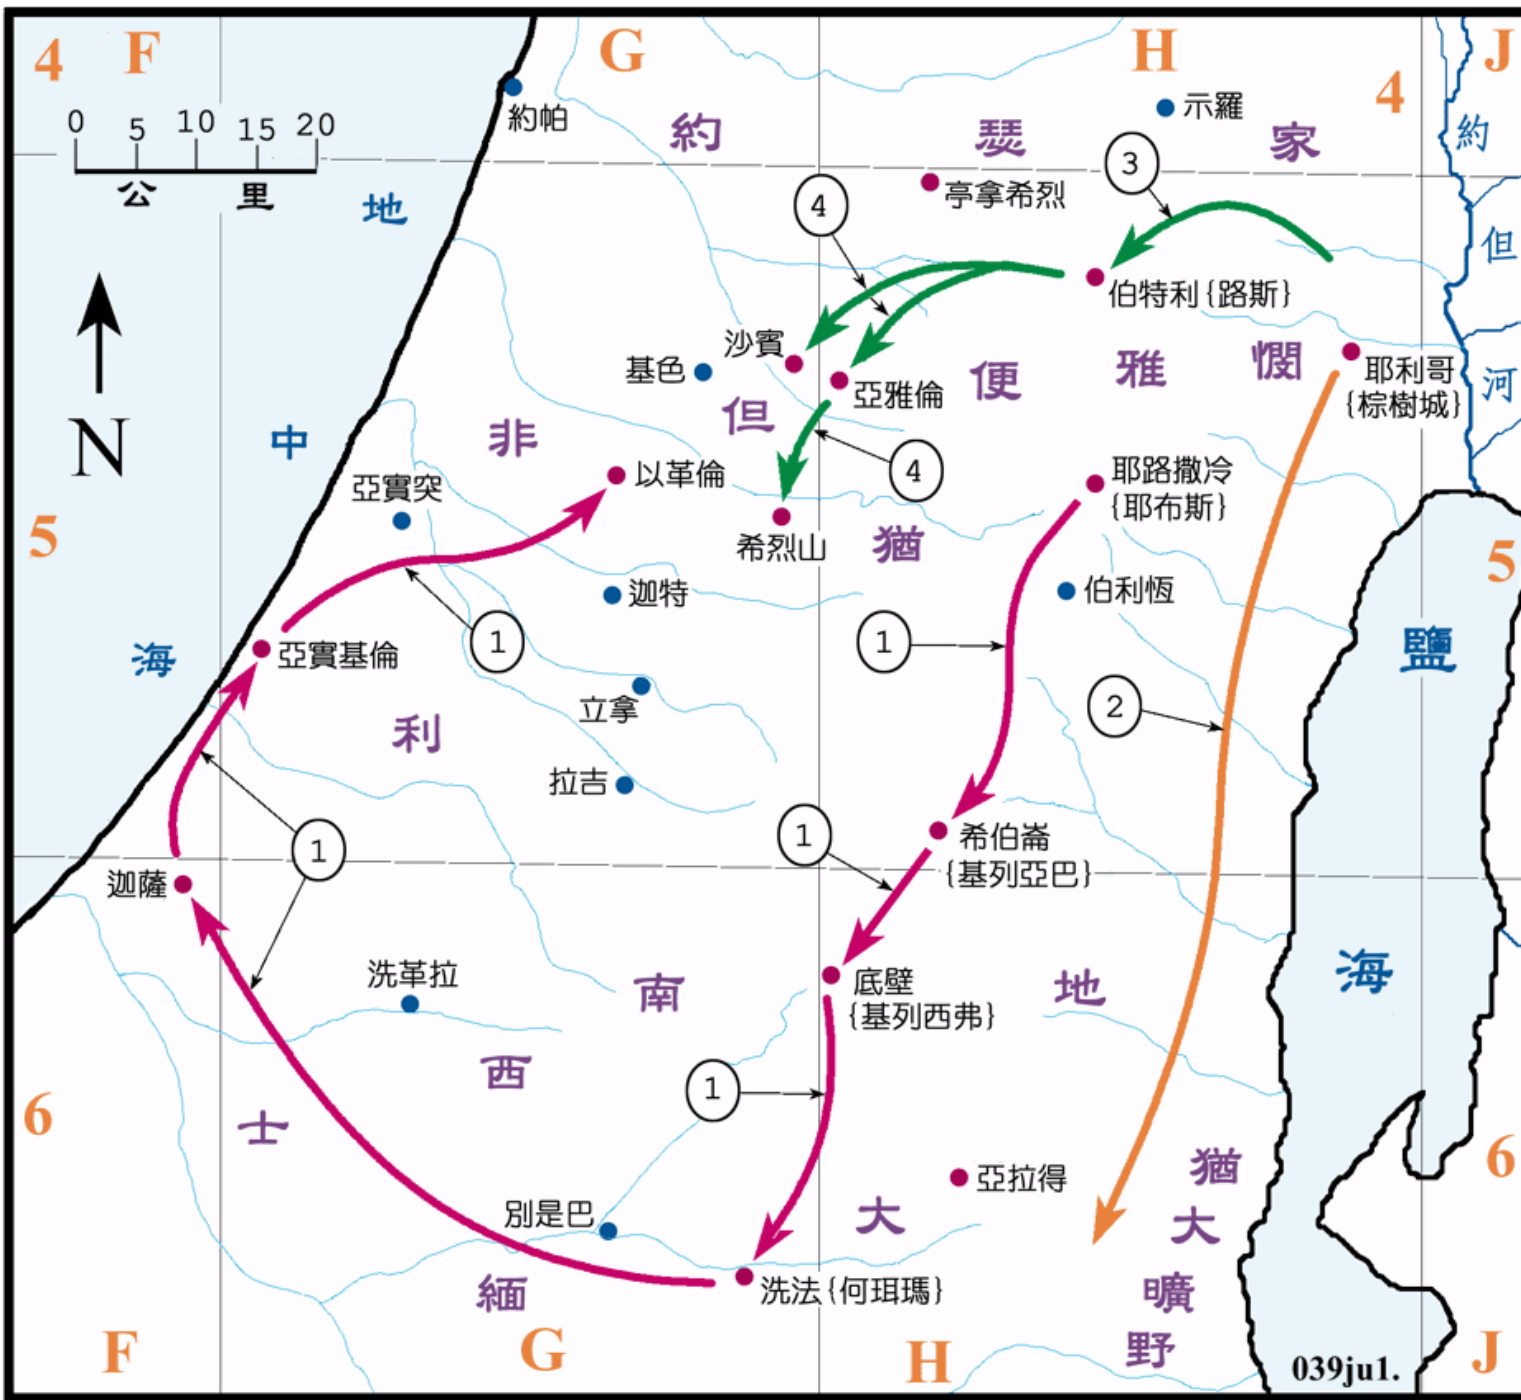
4 F G H J 4

0 5 10 15 20
公 里

約帕
約
瑟
家
示羅
3
亭拿希烈
4
伯特利{路斯}
約
但
河
地
N
沙賓
基色
亞雅倫
但
便
雅
憫
耶利哥{棕樹城}
中
非
以革倫
4
希烈山
猶
耶路撒冷{耶布斯}
亞實突
5
迦特
伯利恆
5
1
1
鹽
海
亞實基倫
立拿
2
利
拉吉
1
希伯崙{基列亞巴}
1
迦薩
底壁{基列西弗}
洗革拉
南
地
海
西
1
6
士
亞拉得
猶
6
別是巴
大
大
洗法{何珥瑪}
緬
曠
野
F G H J
039ju1.